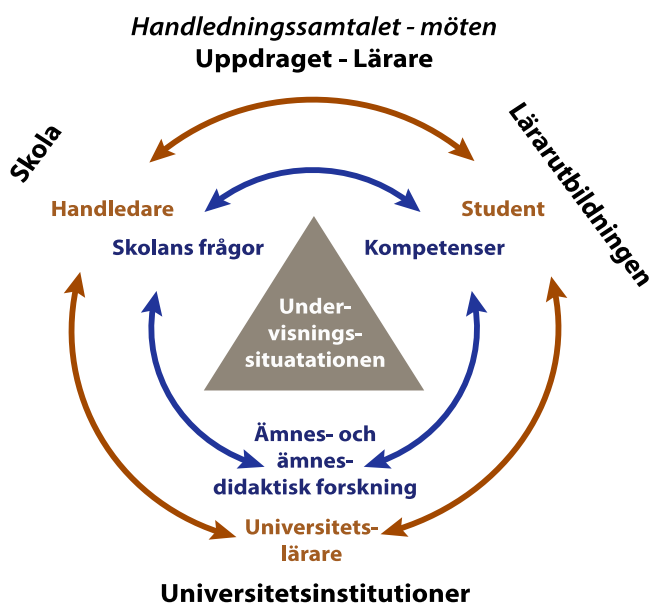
*Handledningssamtalet - möten*
**Uppdraget - Lärare**

**Skola**

**Lärarutbildningen**

Handledare

Student

Skolans frågor

Kompetenser

Undervisningssituatationen

Ämnes- och ämnesdidaktisk forskning

Universitetslärare

**Universitetsinstitutioner**